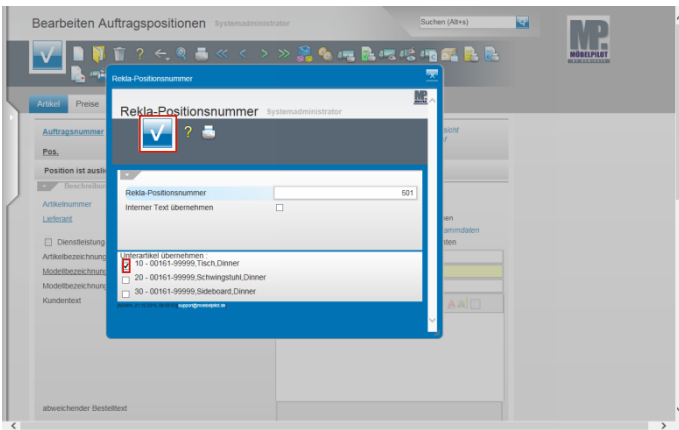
Bearbeiten Auftragspositionen Systemadministrator

Suchen (Alt+s)

MÖBELPILOT

Artikel Preise

Auftragsnummer

Pos.

Position ist ausli

Beschreibun

Artikelnummer

Lieferant

Dienstleistung

Artikelbezeichnung

Modellbezeichnung

Modellbezeichnung

Kundentext

abweichender Bestelltext

Rekla-Positionsnummer

Rekla-Positionsnummer Systemadministrator

Rekla-Positionsnummer 501

Interner Text übernehmen

Unterartikel übernehmen

10 - 00161-99999,Tisch,Dinner

20 - 00161-99999,Schwingstuhl,Dinner

30 - 00161-99999,Sideboard,Dinner

support@moebelpilot.de

sicht

ien

ammdaten

iten